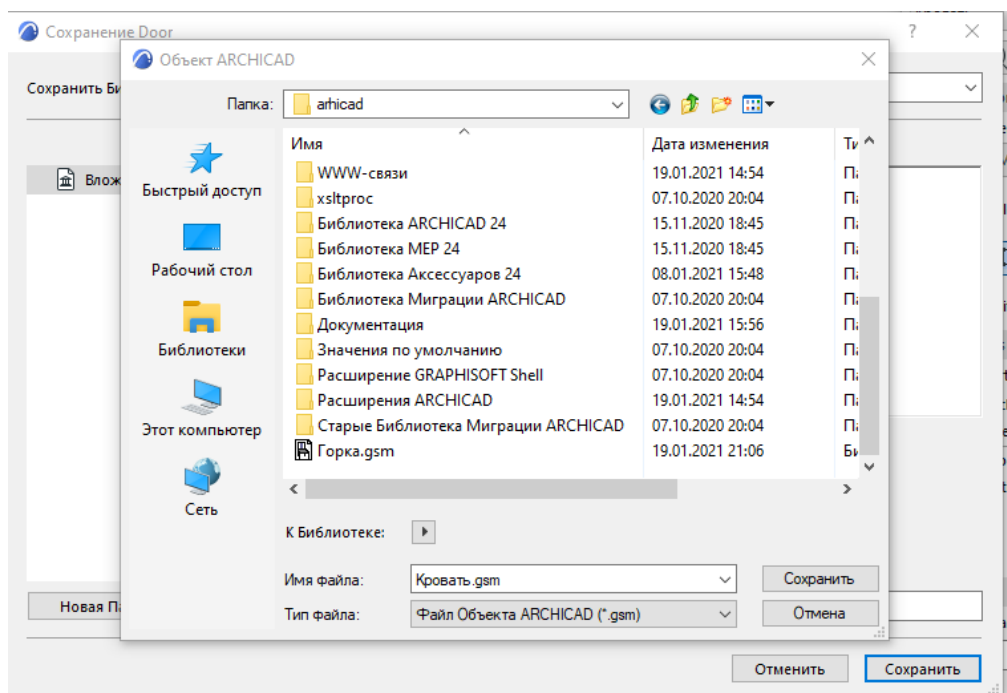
Сохранение Door

Сохранить Би

Влож

Новая Па

Объект ARCHICAD

Папка: arhicad

Быстрый доступ

Рабочий стол

Библиотеки

Этот компьютер

Сеть

| Имя | Дата изменения | Ти |
|---|---|---|
| WWW-связи | 19.01.2021 14:54 | Па |
| xsltproc | 07.10.2020 20:04 | Па |
| Библиотека ARCHICAD 24 | 15.11.2020 18:45 | Па |
| Библиотека MEP 24 | 15.11.2020 18:45 | Па |
| Библиотека Аксессуаров 24 | 08.01.2021 15:48 | Па |
| Библиотека Миграции ARCHICAD | 07.10.2020 20:04 | Па |
| Документация | 19.01.2021 15:56 | Па |
| Значения по умолчанию | 07.10.2020 20:04 | Па |
| Расширение GRAPHISOFT Shell | 07.10.2020 20:04 | Па |
| Расширения ARCHICAD | 19.01.2021 14:54 | Па |
| Старые Библиотека Миграции ARCHICAD | 07.10.2020 20:04 | Па |
| Горка.gsm | 19.01.2021 21:06 | Би |

К Библиотеке:

Имя файла: Кровать.gsm

Тип файла: Файл Объекта ARCHICAD (*.gsm)

Сохранить

Отмена

Отменить

Сохранить